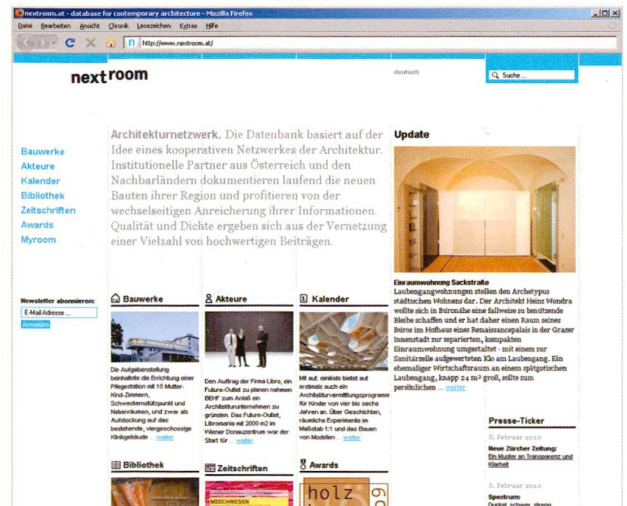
nextroom.at - database for contemporary architecture - Mozilla Firefox

Datei Bearbeiten Ansicht Chronik Lesezeichen Extras Hilfe

http://www.nextroom.at/

nextroom

deutsch

Suche...

Bauwerke
Akteure
Kalender
Bibliothek
Zeitschriften
Awards
Myroom

Architekturnetzwerk. Die Datenbank basiert auf der Idee eines kooperativen Netzwerkes der Architektur. Institutionelle Partner aus Österreich und den Nachbarländern dokumentieren laufend die neuen Bauten ihrer Region und profitieren von der wechselseitigen Anreicherung ihrer Informationen. Qualität und Dichte ergeben sich aus der Vernetzung einer Vielzahl von hochwertigen Beiträgen.

Update

Einraumwohnung Sackstraße
Laubenganwohnungen stellen den Archetypus städtischen Wohnens dar. Der Architekt Heinz Wondra wollte sich in Büronähe eine fallweise zu benützende Bleibe schaffen und er hat daher einen Raum seines Büros im Hofbau einer Renaissancepalais in der Grazer Innenstadt zur separierten, kompakten Einraumwohnung umgestaltet - mit einem zur Sanitärzelle aufgewerteten Klo am Laubengang. Ein ehemaliger Wirtschaftsraum an einem spätgotischen Laubengang, knapp 24 m² groß, sollte zum persönlichen ... weiter

Newsletter abonnieren:
E-Mail Adresse ...
Anmelden

Bauwerke
Die Aufgabenstellung beinhaltete die Errichtung einer Pflegestation mit 15 Mutter-Kind-Zimmern, Schwesternstützpunkt und Nebenräumen, und zwar als Aufstockung auf das bestehende, viergeschossige Klinikgebäude ... weiter

Akteure
Den Auftrag der Firma Libro, ein Future-Outlet zu planen nahmen BEHF zum Anlaß ein Architekturunternehmen zu gründen. Das Future-Outlet, Libronaria mit 2000 m2 im Wiener Donauzentrum war der Start für ... weiter

Kalender
Mit aut: einkids bietet aut erstmals auch ein Architekturvermittlungsprogramm für Kinder von vier bis sechs Jahren an. Über Geschichten, räumliche Experimente im Maßstab 1:1 und das Bauen von Modellen ... weiter

Presse-Ticker
6. Februar 2010
Neue Zürcher Zeitung:
Ein Muster an Transparenz und Klarheit

6. Februar 2010
Spectrum:
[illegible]

Bibliothek
Zeitschriften
Awards
holz